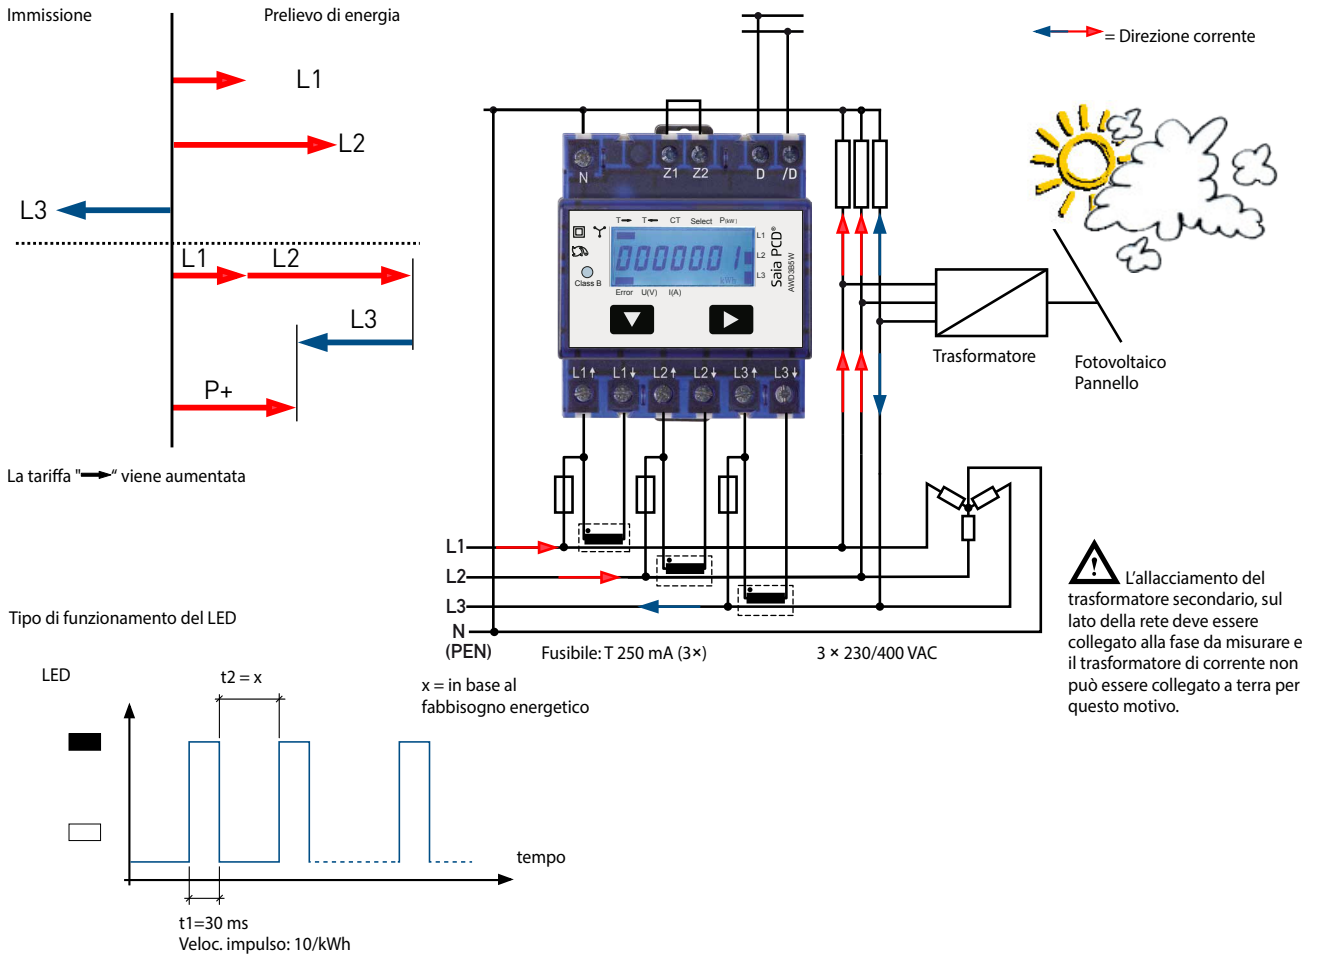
Immissione

Prelievo di energia

L1

L2

L3

L1

L2

L3

P+

La tariffa "→" viene aumentata

= Direzione corrente

N Z1 Z2 D /D

T→ T← CT Select P(kW)

000000.1

L1 L2 L3

kWh

Saia PCD®

AWD3B5W

Class B

Error U(V) I(A)

L1↑ L1↓ L2↑ L2↓ L3↑ L3↓

Trasformatore

Fotovoltaico Pannello

L1

L2

L3

N (PEN)

Fusibile: T 250 mA (3×)

3 × 230/400 VAC

L'allacciamento del trasformatore secondario, sul lato della rete deve essere collegato alla fase da misurare e il trasformatore di corrente non può essere collegato a terra per questo motivo.

Tipo di funzionamento del LED

LED

t2 = x

x = in base al fabbisogno energetico

tempo

t1=30 ms
Veloc. impulso: 10/kWh